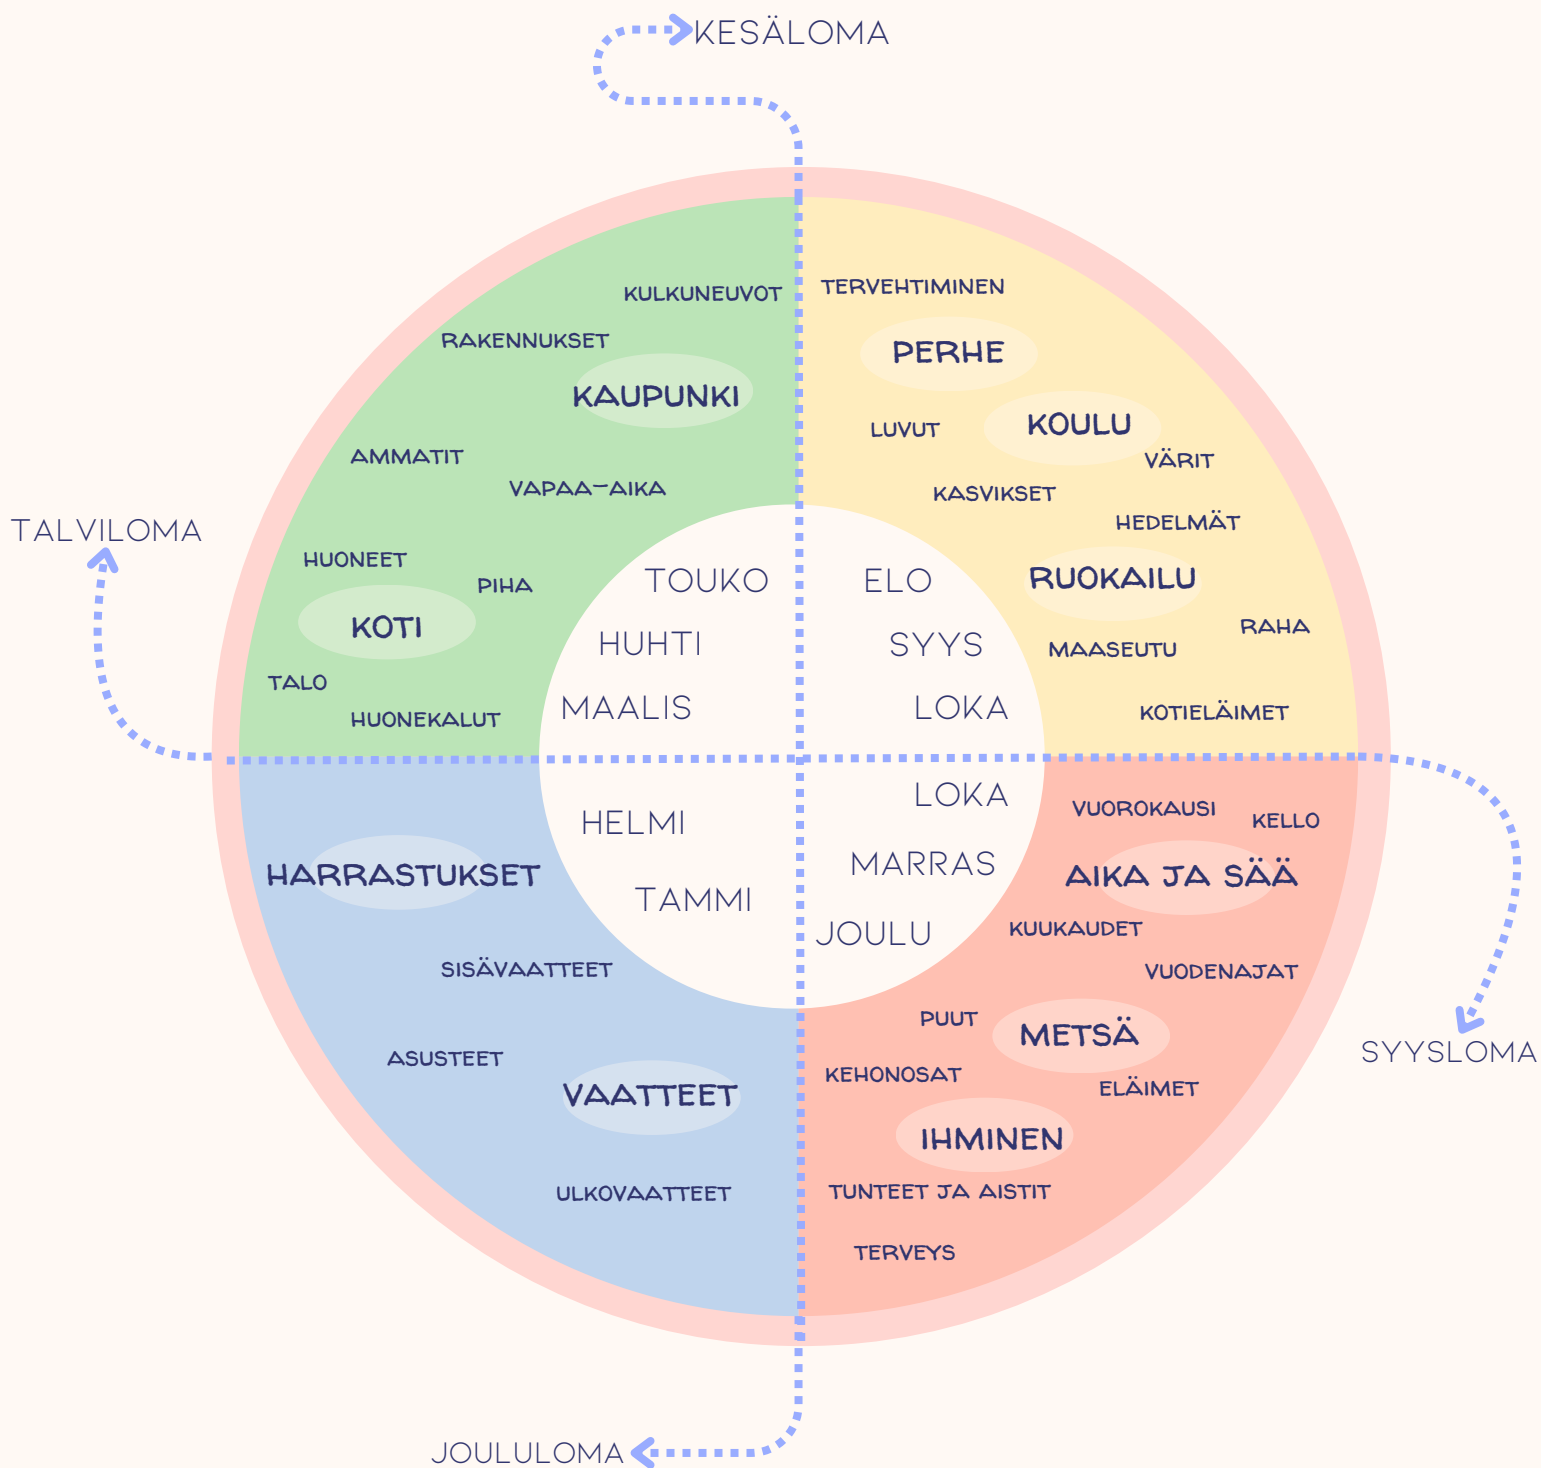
KESÄLOMA

KULKUNEUVOT
RAKENNUKSET
KAUPUNKI
AMMATIT
VAPAA-AIKA
HUONEET
PIHA
KOTI
TALO
HUONEKALUT

TERVEHTIMINEN
PERHE
LUVUT
KOULU
VÄRIT
KASVIKSET
HEDELMÄT
RUOKAILU
MAASEUTU
RAHA
KOTIELÄIMET

TALVILOMA

TOUKO
HUHTI
MAALIS
ELO
SYYS
LOKA
HELMI
TAMMI
LOKA
MARRAS
JOULU

HARRASTUKSET
SISÄVAATTEET
ASUSTEET
VAATTEET
ULKOVAATTEET

VUOROKAUSI
KELLO
AIKA JA SÄÄ
KUUKAUDET
VUODENAJAT
PUUT
METSÄ
KEHONOSAT
ELÄIMET
IHMINEN
TUNTEET JA AISTIT
TERVEYS

SYYSLOMA

JOULULOMA